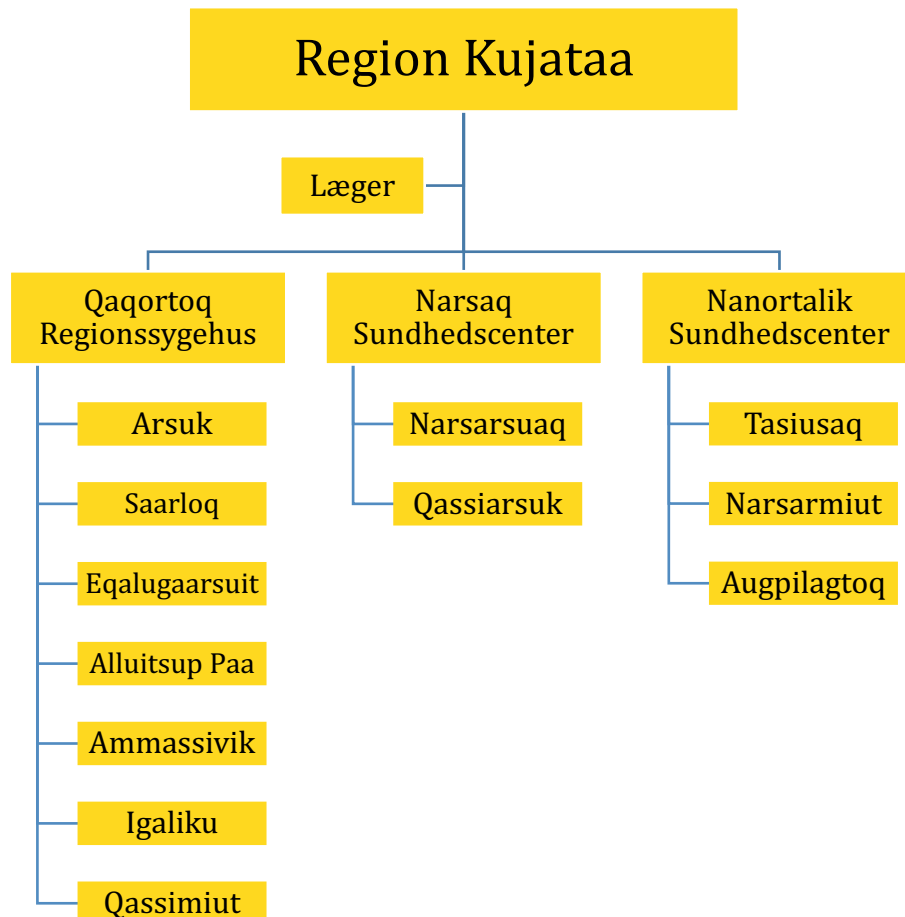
Region Kujataa

Læger

Qaqortoq Regionssygehus

Arsuk

Saarloq

Eqalugaarsuit

Alluitsup Paa

Ammassivik

Igaliku

Qassimiut

Narsaq Sundhedscenter

Narsarsuaq

Qassiarsuk

Nanortalik Sundhedscenter

Tasiusaq

Narsarmiut

Augpilagtoq